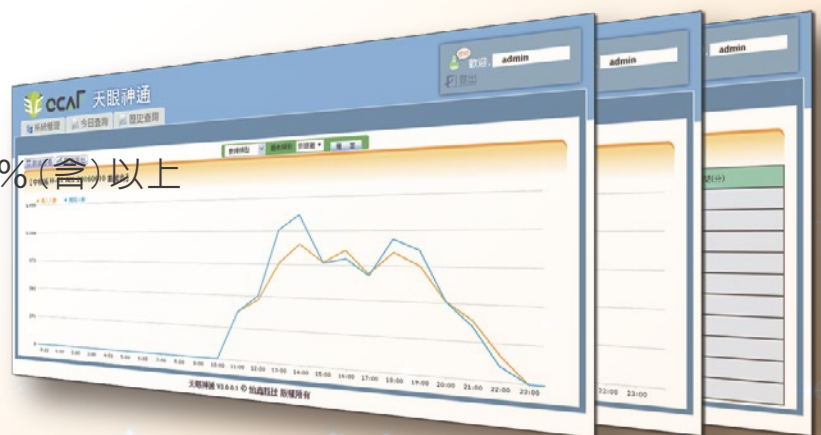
%(含)以上

ECAT 天眼神通

欢迎, admin

登出

admin

admin

系统管理 今日查询 历史查询

查 询

10:00 11:00 12:00 13:00 14:00 15:00 16:00 17:00 18:00 19:00 20:00 21:00 22:00 23:00

22:00 23:00

天眼神通 V3.0.0.1 © 版权所有